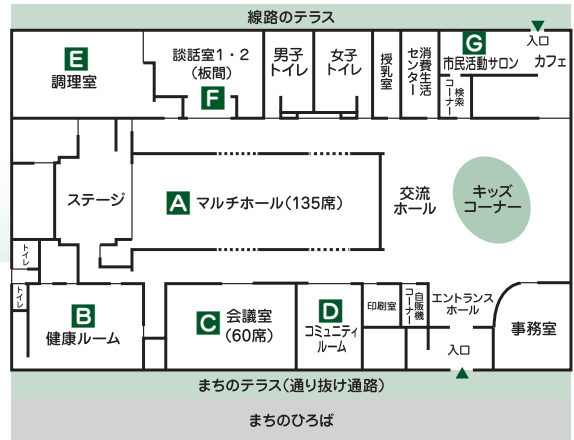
線路のテラス

E
調理室

談話室1・2
(板間)
F

男子
トイレ

女子
トイレ

授乳室

消費生活センター

G
市民活動サロン

検索コーナー

入口
カフェ

ステージ

A マルチホール(135席)

交流
ホール

キッズ
コーナー

トイレ

トイレ

B
健康ルーム

C 会議室
(60席)

D
コミュニティルーム

印刷室

自販機コーナー

エントランス
ホール

事務室

入口

まちのテラス(通り抜け通路)

まちのひろば